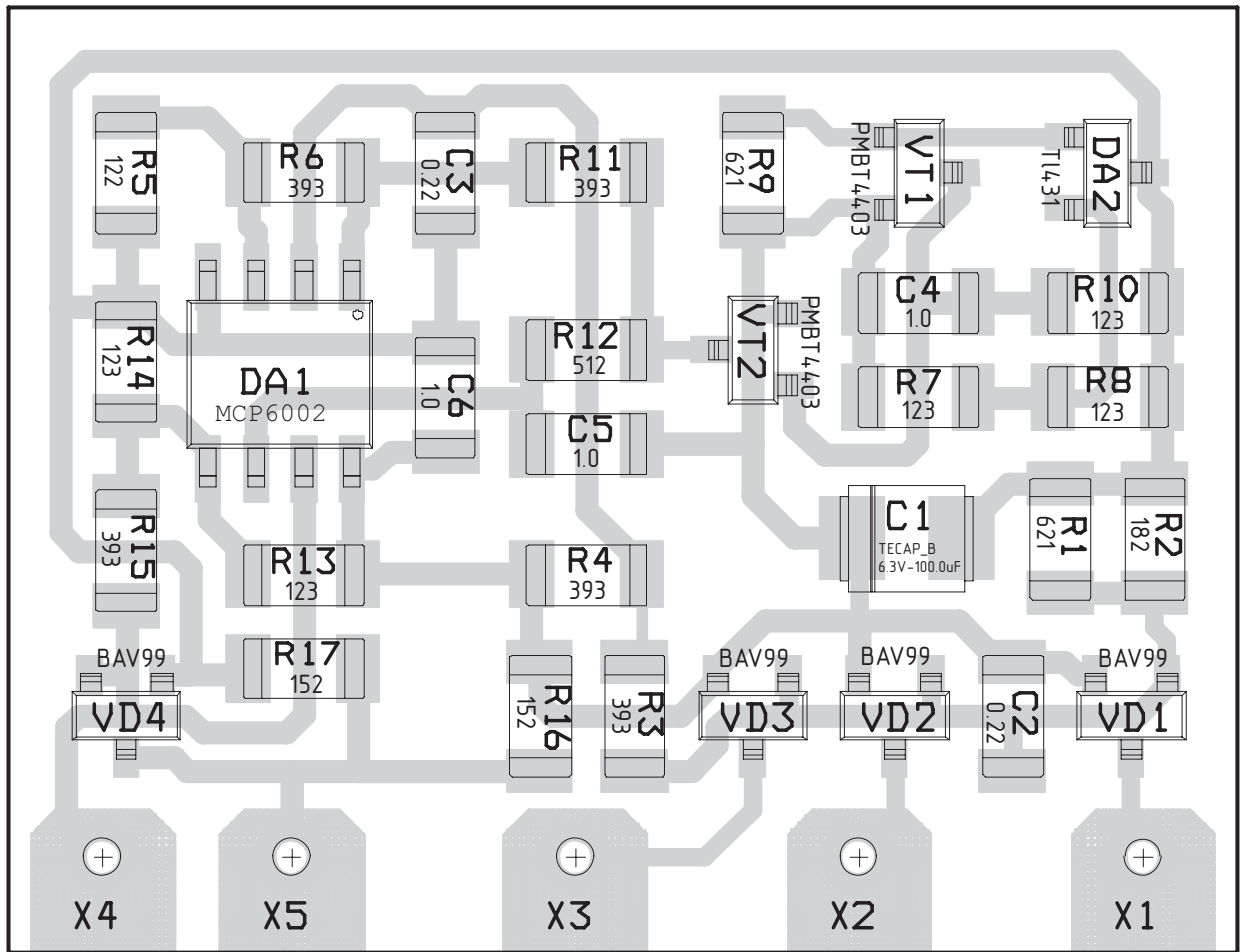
R5
122
R6
393
C3
0.22
R11
393
R9
621
PMBT4403
VT1
TL431
DA2
R14
123
DA1
MCP6002
C6
1.0
R12
512
VT2
PMBT4403
C4
1.0
R10
123
R7
123
R8
123
C5
1.0
R15
393
R13
123
R4
393
C1
TECAP_B
6.3V-100.0uF
R1
621
R2
182
BAV99
R17
152
VD4
R16
152
R3
393
BAV99
VD3
BAV99
VD2
C2
0.22
BAV99
VD1
X4
X5
X3
X2
X1